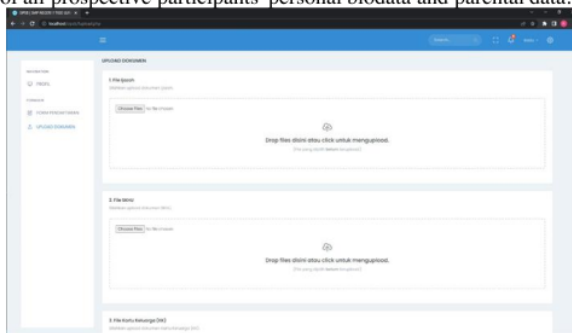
of all prospective participants' personal biodata and parental data.

localhost

UPLOAD DOKUMEN

PROFIL

FORM PENDAFTARAN

UPLOAD DOKUMEN

1. File Ijazah

Choose Files No file chosen

Drop files disini atau click untuk mengupload.

2. File Nilai

Choose Files No file chosen

Drop files disini atau click untuk mengupload.

3. File Kartu Keluarga (KK)